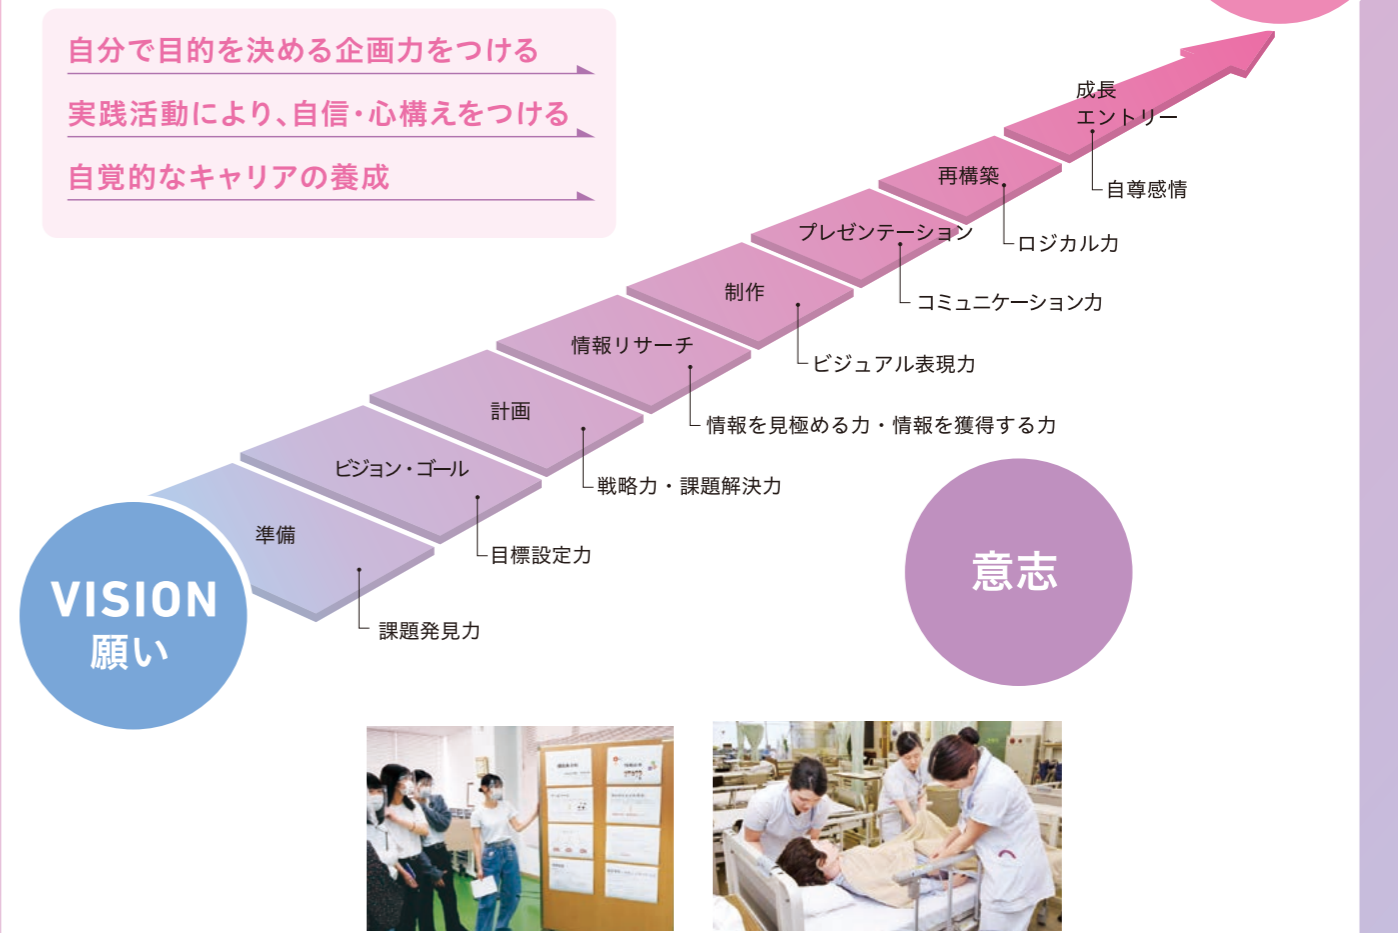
自分で目的を決める企画力をつける

実践活動により、自信・心構えをつける

自覚的なキャリアの養成

成長
エントリー

自尊感情

再構築

ロジカル力

プレゼンテーション

コミュニケーション力

制作

ビジュアル表現力

情報リサーチ

情報を見極める力・情報を獲得する力

計画

戦略力・課題解決力

ビジョン・ゴール

目標設定力

準備

課題発見力

VISION
願い

意志